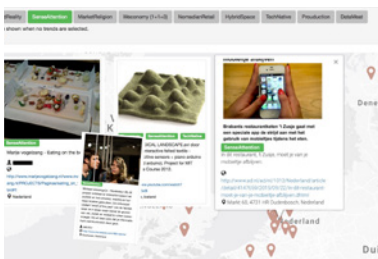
Wheelly | Genaaktvlaction | MarketReligion | Meeconomy (1+1=3) | NomadariRetail | HybridSpace | TechNative | Prosduction | DataWeal

shown when no trends are selected.

Genaaktvlaction

Marije Vogelzang - Eating on the le

http://www.marijevogelzang.nl/pre/site/trENUCTEP

Nederland

Genaaktvlaction | TechNative

MEAL LANDSCAPE are door interactive fleksel textile

Genaaktvlaction

Brabants restaurantketen 'I Zuigt geef met een speciale app de stroef van het gebruik van mobieltjes tijdens het eten

Genaaktvlaction

Nederland

Dene